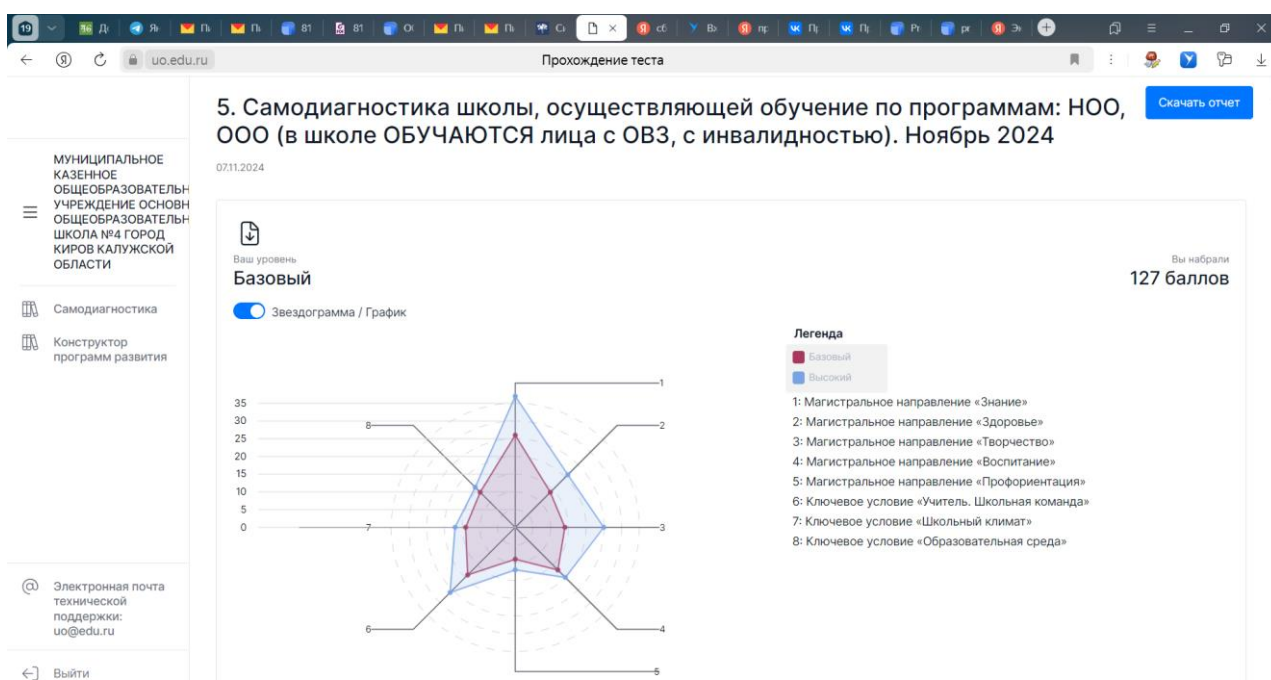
uo.edu.ru

Прохождение теста

МУНИЦИПАЛЬНОЕ КАЗЕННОЕ ОБЩЕОБРАЗОВАТЕЛЬН УЧРЕЖДЕНИЕ ОСНОВН ОБЩЕОБРАЗОВАТЕЛЬН ШКОЛА №4 ГОРОД КИРОВ КАЛУЖСКОЙ ОБЛАСТИ

Самодиагностика

Конструктор программ развития

Электронная почта технической поддержки: uo@edu.ru

Выйти

5. Самодиагностика школы, осуществляющей обучение по программам: НОО, ООО (в школе ОБУЧАЮТСЯ лица с ОВЗ, с инвалидностью). Ноябрь 2024

Скачать отчет

07.11.2024

Ваш уровень
Базовый

Вы набрали
127 баллов

Звездограмма / График

35
30
25
20
15
10
5
0

1
2
3
4
5
6
7
8

Легенда
Базовый
Высокий

1: Магистральное направление «Знание»
2: Магистральное направление «Здоровье»
3: Магистральное направление «Творчество»
4: Магистральное направление «Воспитание»
5: Магистральное направление «Профориентация»
6: Ключевое условие «Учитель. Школьная команда»
7: Ключевое условие «Школьный климат»
8: Ключевое условие «Образовательная среда»